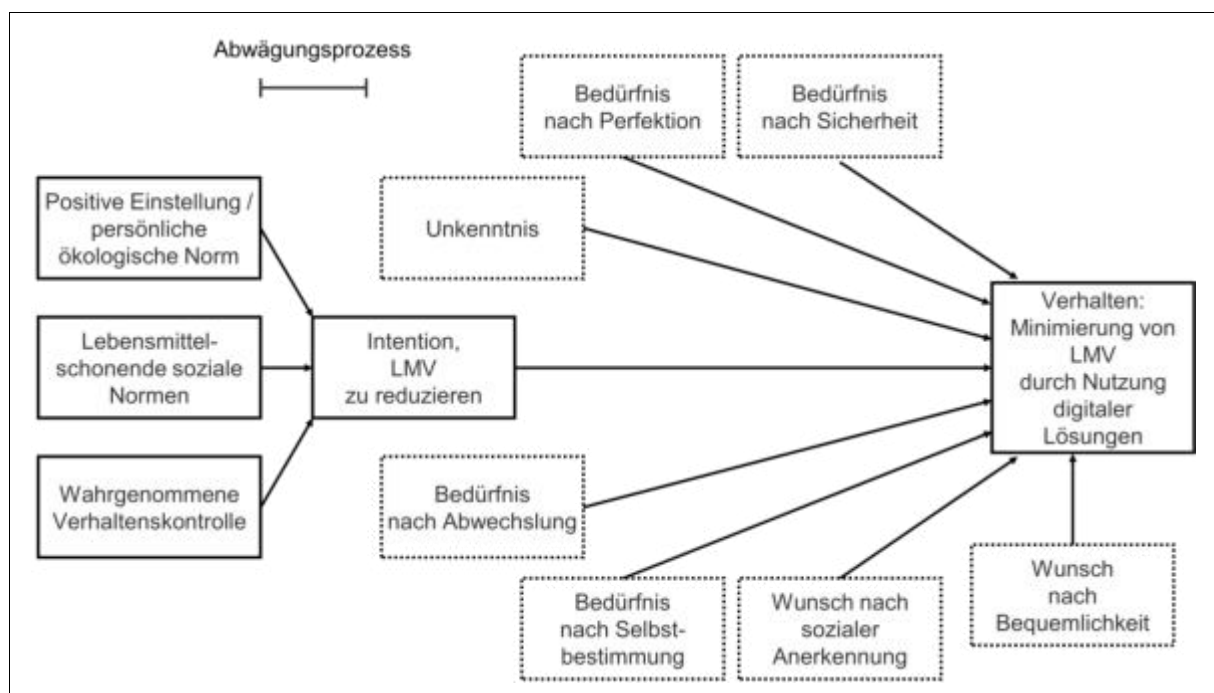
Abwägungsprozess

Bedürfnis nach Perfektion

Bedürfnis nach Sicherheit

Positive Einstellung / persönliche ökologische Norm

Unkenntnis

Lebensmittelschonende soziale Normen

Intention, LMV zu reduzieren

Verhalten: Minimierung von LMV durch Nutzung digitaler Lösungen

Wahrgenommene Verhaltenskontrolle

Bedürfnis nach Abwechslung

Bedürfnis nach Selbstbestimmung

Wunsch nach sozialer Anerkennung

Wunsch nach Bequemlichkeit